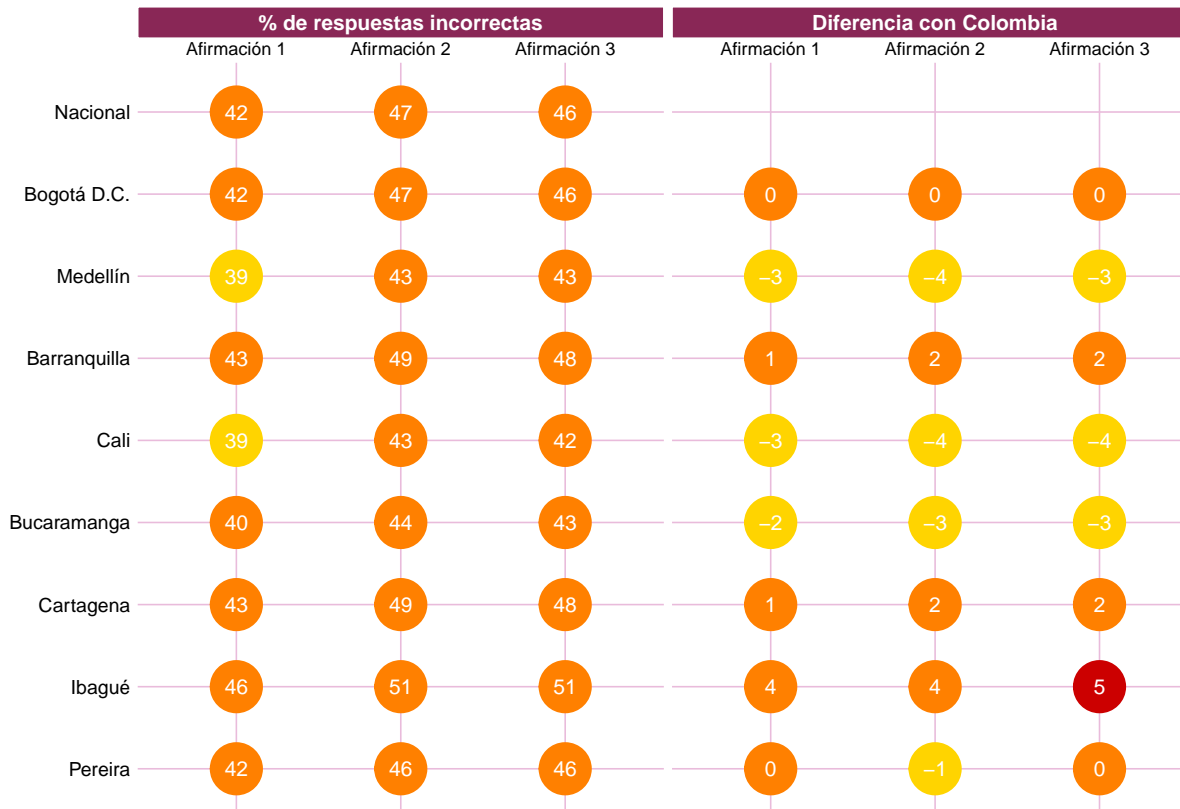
% de respuestas incorrectas

|  | Afirmación 1 | Afirmación 2 | Afirmación 3 |
|---|---|---|---|
| Nacional | 42 | 47 | 46 |
| Bogotá D.C. | 42 | 47 | 46 |
| Medellín | 39 | 43 | 43 |
| Barranquilla | 43 | 49 | 48 |
| Cali | 39 | 43 | 42 |
| Bucaramanga | 40 | 44 | 43 |
| Cartagena | 43 | 49 | 48 |
| Ibagué | 46 | 51 | 51 |
| Pereira | 42 | 46 | 46 |

Diferencia con Colombia

|  | Afirmación 1 | Afirmación 2 | Afirmación 3 |
|---|---|---|---|
| Nacional |  |  |  |
| Bogotá D.C. | 0 | 0 | 0 |
| Medellín | −3 | −4 | −3 |
| Barranquilla | 1 | 2 | 2 |
| Cali | −3 | −4 | −4 |
| Bucaramanga | −2 | −3 | −3 |
| Cartagena | 1 | 2 | 2 |
| Ibagué | 4 | 4 | 5 |
| Pereira | 0 | −1 | 0 |